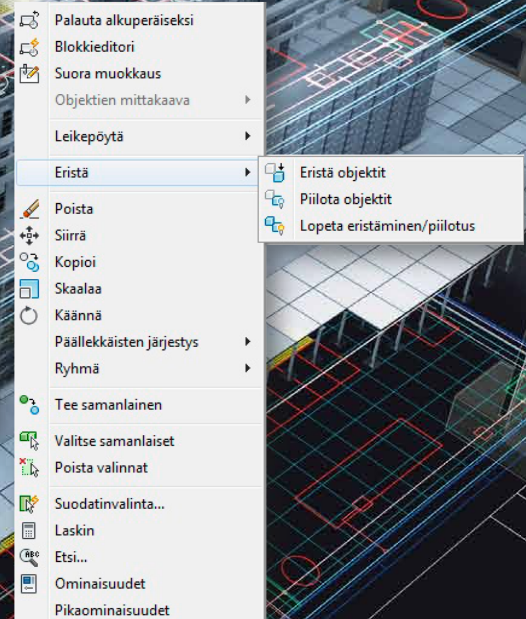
Palauta alkuperäiseksi
Blokkieditori
Suora muokkaus
Objektien mittakaava
Leikepöytä
Eristä
Eristä objektit
Piilota objektit
Lopeta eristäminen/piilotus
Poista
Siirrä
Kopioi
Skaalaa
Käännä
Päällekkäisten järjestys
Ryhmä
Tee samanlainen
Valitse samanlaiset
Poista valinnat
Suodatinvalinta...
Laskin
Etsi...
Ominaisuudet
Pikaominaisuudet